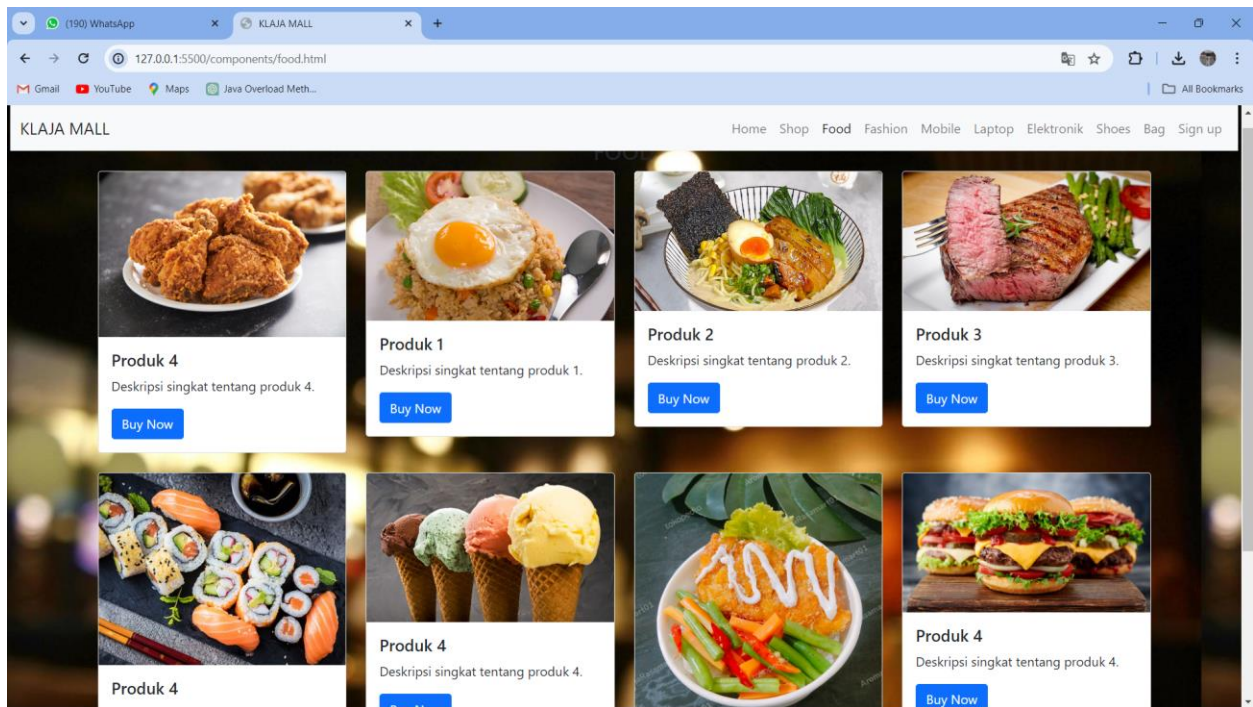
(190) WhatsApp
KLAJA MALL
127.0.0.1:5500/components/food.html
Gmail YouTube Maps Java Overload Meth...
All Bookmarks

KLAJA MALL
Home Shop Food Fashion Mobile Laptop Elektronik Shoes Bag Sign up

FOOD

Produk 4
Deskripsi singkat tentang produk 4.
Buy Now

Produk 1
Deskripsi singkat tentang produk 1.
Buy Now

Produk 2
Deskripsi singkat tentang produk 2.
Buy Now

Produk 3
Deskripsi singkat tentang produk 3.
Buy Now

Produk 4

Produk 4
Deskripsi singkat tentang produk 4.
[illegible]

Produk 4
Deskripsi singkat tentang produk 4.
Buy Now